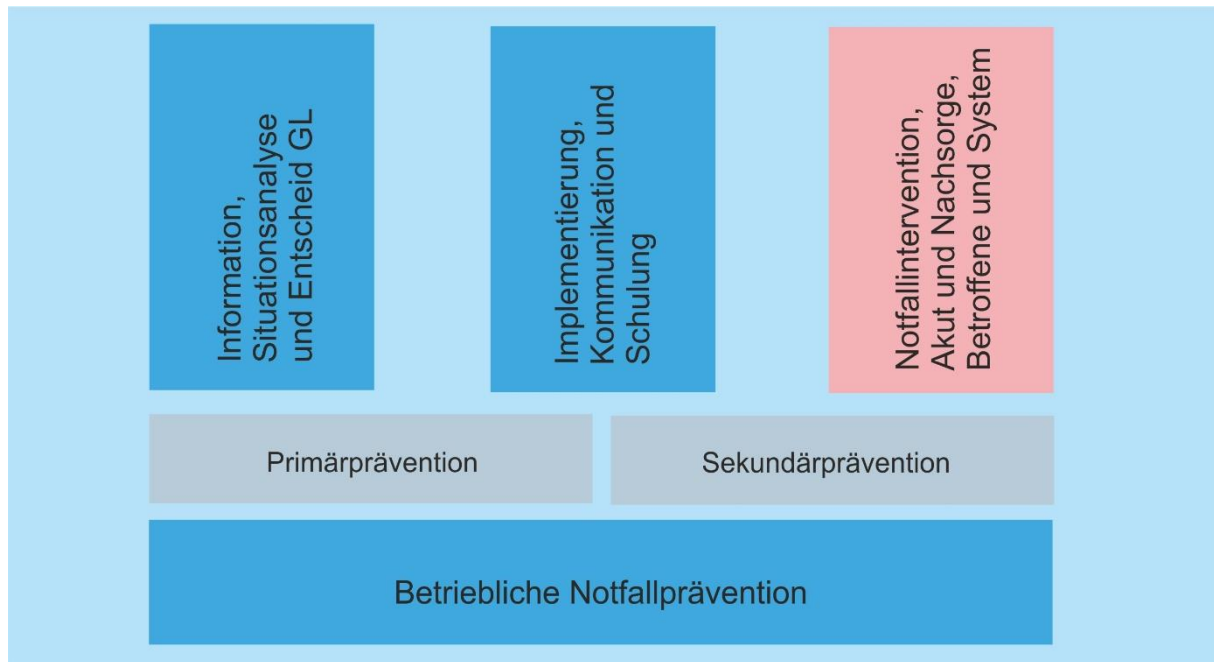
Information, Situationsanalyse und Entscheid GL

Implementierung, Kommunikation und Schulung

Notfallintervention, Akut und Nachsorge, Betroffene und System

Primärprävention

Sekundärprävention

Betriebliche Notfallprävention